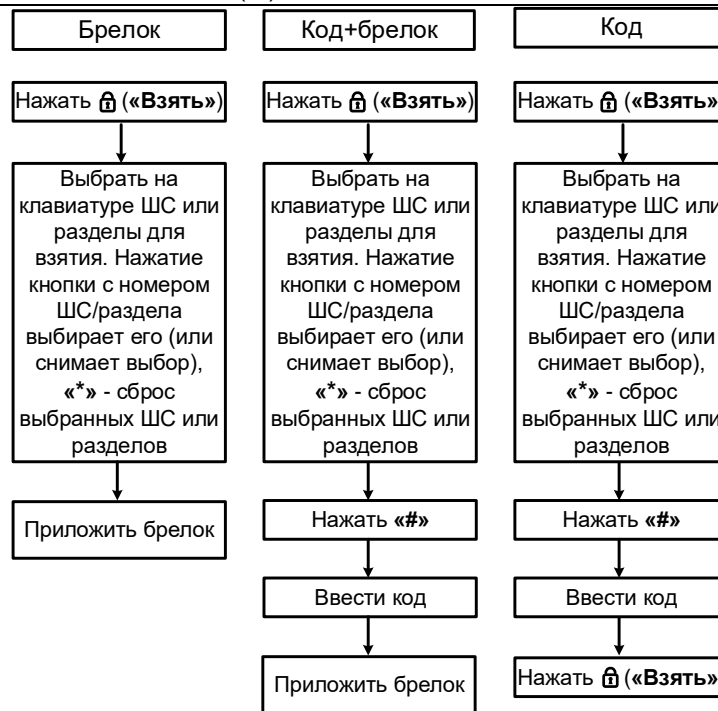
Брелок

Нажать («Взять»)

Выбрать на клавиатуре ШС или разделы для взятия. Нажатие кнопки с номером ШС/раздела выбирает его (или снимает выбор), «*» - сброс выбранных ШС или разделов

Приложить брелок

Код+брелок

Нажать («Взять»)

Выбрать на клавиатуре ШС или разделы для взятия. Нажатие кнопки с номером ШС/раздела выбирает его (или снимает выбор), «*» - сброс выбранных ШС или разделов

Нажать «#»

Ввести код

Приложить брелок

Код

Нажать («Взять»

Выбрать на клавиатуре ШС или разделы для взятия. Нажатие кнопки с номером ШС/раздела выбирает его (или снимает выбор), «*» - сброс выбранных ШС или разделов

Нажать «#»

Ввести код

Нажать («Взять»